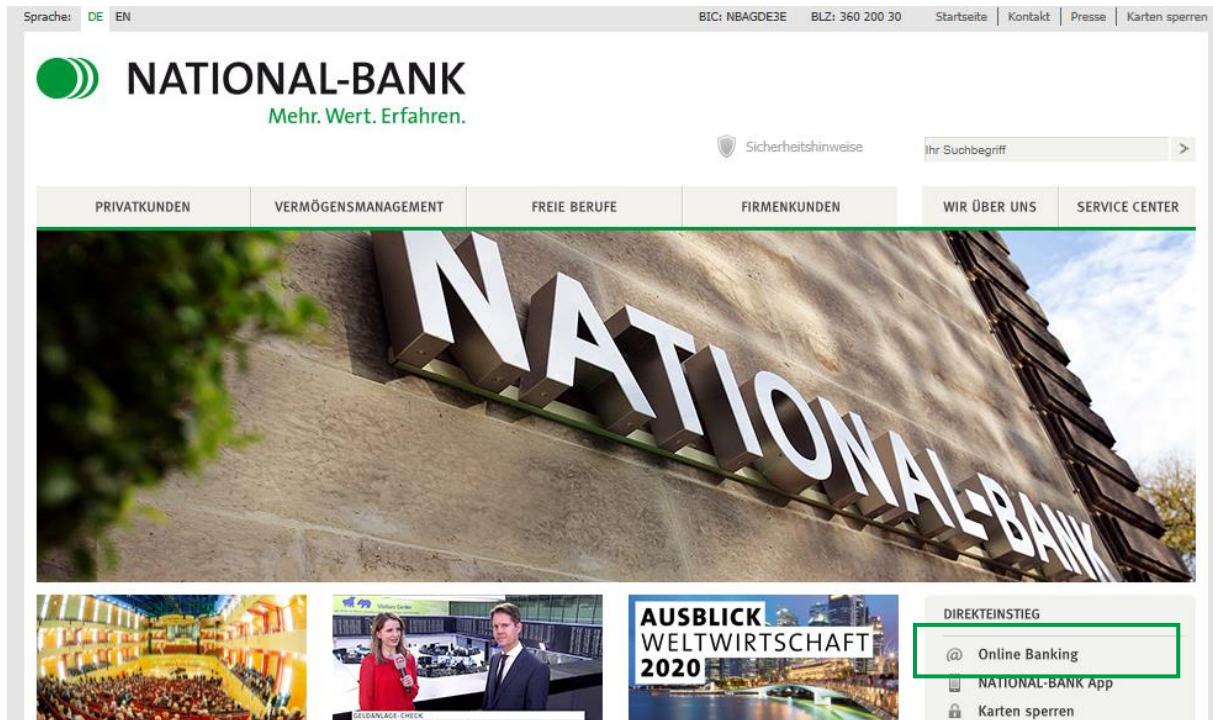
Sprache: DE EN

BIC: NBAGDE3E BLZ: 360 200 30

Startseite | Kontakt | Presse | Karten sperren

NATIONAL-BANK
Mehr. Wert. Erfahren.

Sicherheitshinweise

Ihr Suchbegriff

>

PRIVATKUNDEN | VERMÖGENSMANAGEMENT | FREIE BERUFE | FIRMENKUNDEN | WIR ÜBER UNS | SERVICE CENTER

NATIONAL-BANK

GELDANLAGE-CHECK

AUSBLICK WELTWIRTSCHAFT 2020

DIREKTEINSTIEG

Online Banking

NATIONAL-BANK App

Karten sperren